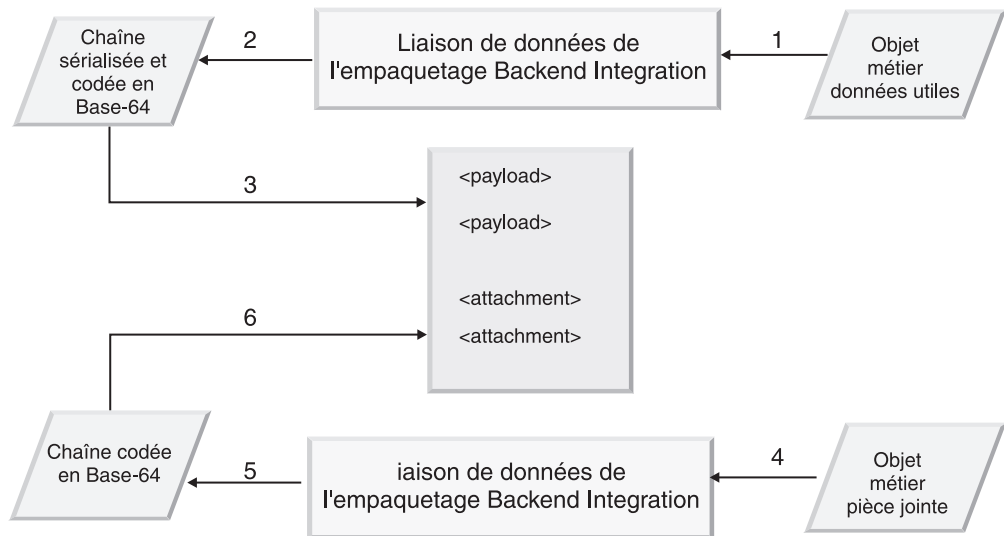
Chaîne sérialisée et codée en Base-64

2

Liaison de données de l'empaquetage Backend Integration

1

Objet métier données utiles

3

<payload>

<payload>

<attachment>

<attachment>

6

Chaîne codée en Base-64

5

iaison de données de l'empaquetage Backend Integration

4

Objet métier pièce jointe